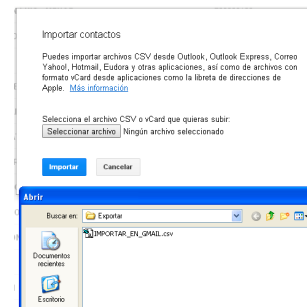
Importar contactos

Puedes importar archivos CSV desde Outlook, Outlook Express, Correo Yahoo!, Hotmail, Eudora y otras aplicaciones, así como de archivos con formato vCard desde aplicaciones como la libreta de direcciones de Apple. Más información

Selecciona el archivo CSV o vCard que quieras subir:
Seleccionar archivo Ningún archivo seleccionado

Importar Cancelar

Abrir

Buscar en: Exportar

IMPORTAR_EN_GMAIL.csv

Documentos recientes

Escritorio